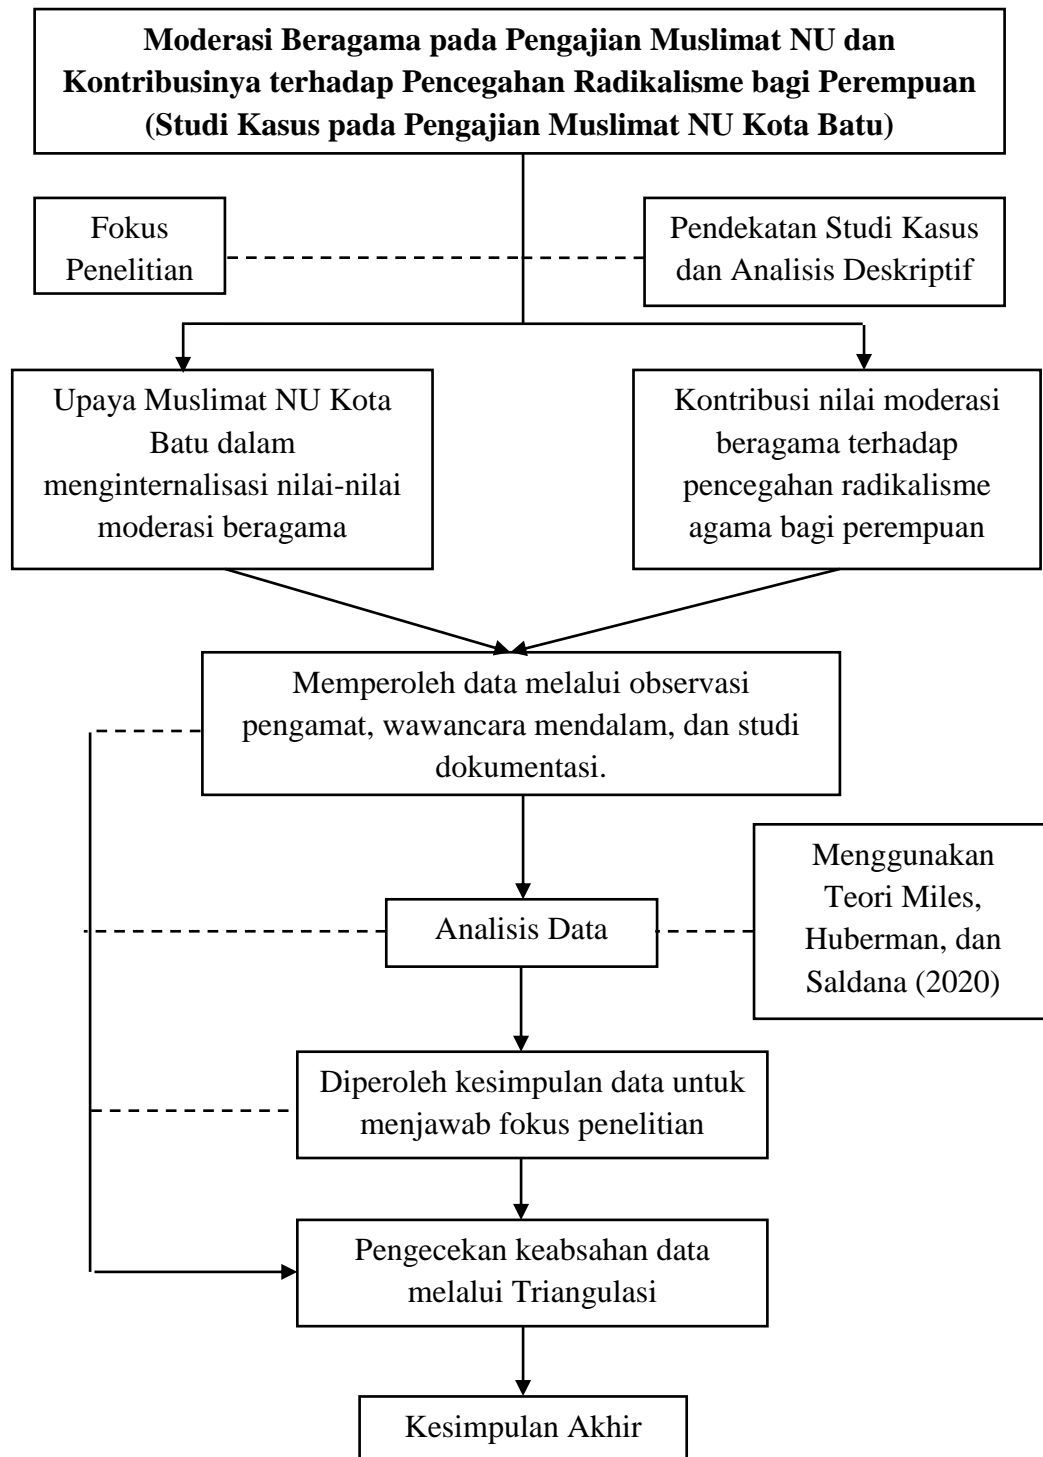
Moderasi Beragama pada Pengajian Muslimat NU dan Kontribusinya terhadap Pencegahan Radikalisme bagi Perempuan (Studi Kasus pada Pengajian Muslimat NU Kota Batu)

Fokus Penelitian

Pendekatan Studi Kasus dan Analisis Deskriptif

Upaya Muslimat NU Kota Batu dalam menginternalisasi nilai-nilai moderasi beragama

Kontribusi nilai moderasi beragama terhadap pencegahan radikalisme agama bagi perempuan

Memperoleh data melalui observasi pengamat, wawancara mendalam, dan studi dokumentasi.

Menggunakan Teori Miles, Huberman, dan Saldana (2020)

Analisis Data

Diperoleh kesimpulan data untuk menjawab fokus penelitian

Pengecekan keabsahan data melalui Triangulasi

Kesimpulan Akhir